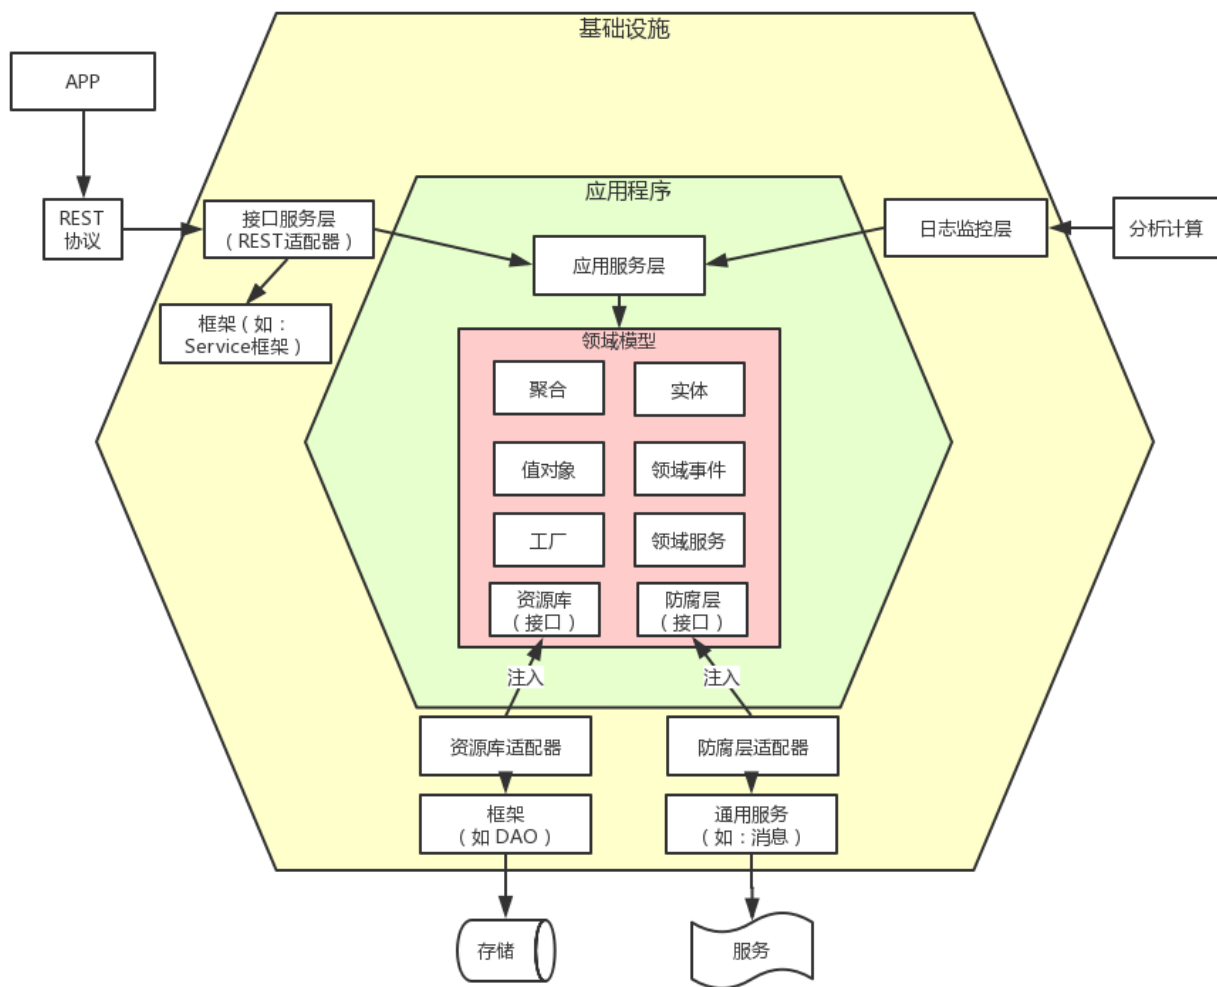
基础设施

APP

REST
协议

接口服务层
（REST适配器）

框架（如：Service框架）

应用程序

应用服务层

日志监控层

分析计算

领域模型

聚合

实体

值对象

领域事件

工厂

领域服务

资源库
（接口）

防腐层
（接口）

注入

注入

资源库适配器

防腐层适配器

框架
（如 DAO）

通用服务
（如：消息）

存储

服务